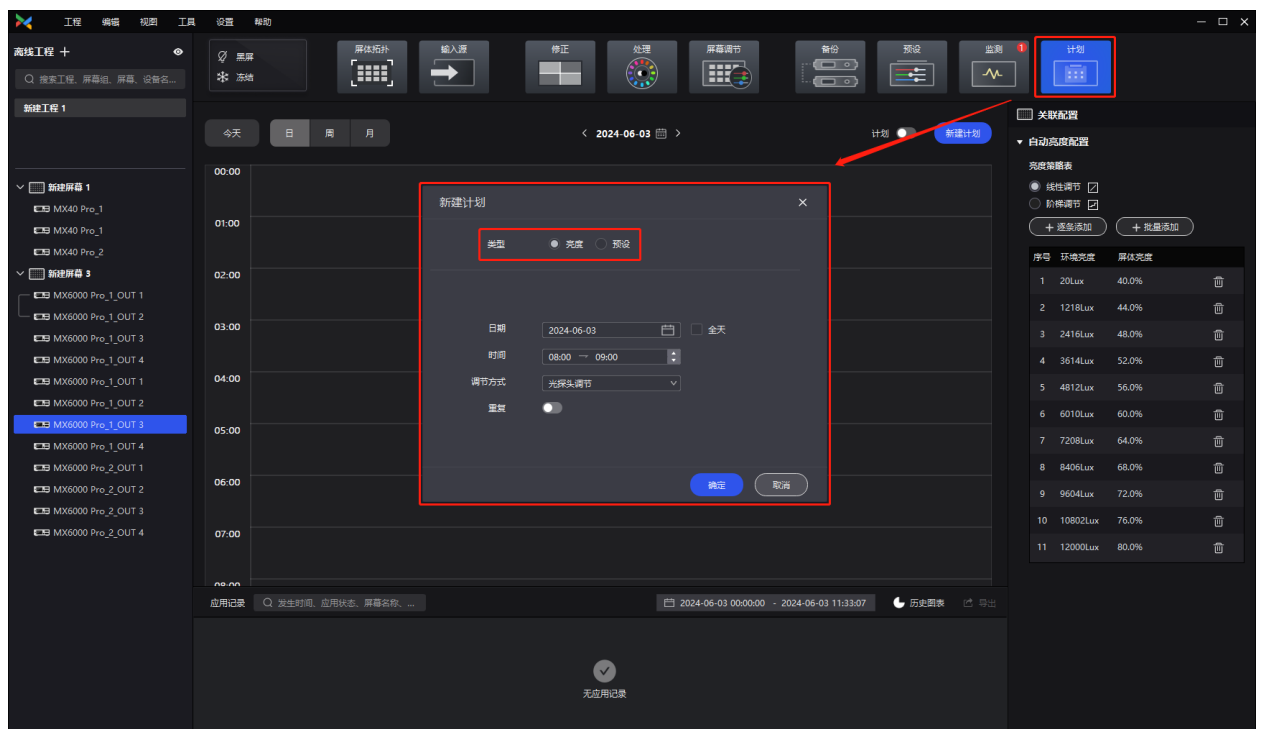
工程 编辑 视图 工具 设置 帮助

离线工程 +

搜索工程、屏幕组、屏幕、设备名...

新建工程 1

新建屏幕 1
MX40 Pro_1
MX40 Pro_1
MX40 Pro_2
新建屏幕 3
MX6000 Pro_1_OUT 1
MX6000 Pro_1_OUT 2
MX6000 Pro_1_OUT 3
MX6000 Pro_1_OUT 4
MX6000 Pro_1_OUT 1
MX6000 Pro_1_OUT 2
MX6000 Pro_1_OUT 3
MX6000 Pro_1_OUT 4
MX6000 Pro_2_OUT 1
MX6000 Pro_2_OUT 2
MX6000 Pro_2_OUT 3
MX6000 Pro_2_OUT 4

黑屏
冻结
屏体拓扑
輸入源
修正
处理
屏幕调节
备份
预设
监测
1
计划

今天
日 周 月
< 2024-06-03 >
计划
新建计划

00:00
01:00
02:00
03:00
04:00
05:00
06:00
07:00
08:00

新建计划
类型 亮度 预设
日期 2024-06-03 全天
时间 08:00 → 09:00
调节方式 光探头调节
重复
确定 取消

应用记录 发生时间、应用状态、屏幕名称、...
2024-06-03 00:00:00 - 2024-06-03 11:33:07
历史图表
导出
无应用记录

关联配置
自动亮度配置
亮度策略表
线性调节
阶梯调节
+ 逐条添加
+ 批量添加

| 序号 | 环境亮度 | 屏体亮度 |
|---|---|---|
| 1 | 20Lux | 40.0% |
| 2 | 1218Lux | 44.0% |
| 3 | 2416Lux | 48.0% |
| 4 | 3614Lux | 52.0% |
| 5 | 4812Lux | 56.0% |
| 6 | 6010Lux | 60.0% |
| 7 | 7208Lux | 64.0% |
| 8 | 8406Lux | 68.0% |
| 9 | 9604Lux | 72.0% |
| 10 | 10802Lux | 76.0% |
| 11 | 12000Lux | 80.0% |